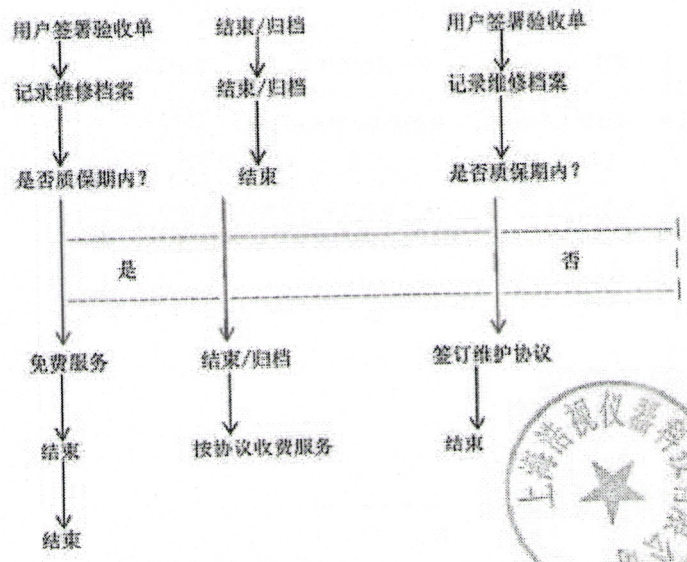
用户签署验收单

记录维修档案

是否质保期内？

结束/归档

结束/归档

结束

用户签署验收单

记录维修档案

是否质保期内？

是

否

免费服务

结束

结束

结束/归档

按协议收费服务

签订维护协议

结束

上海浩视仪器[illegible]